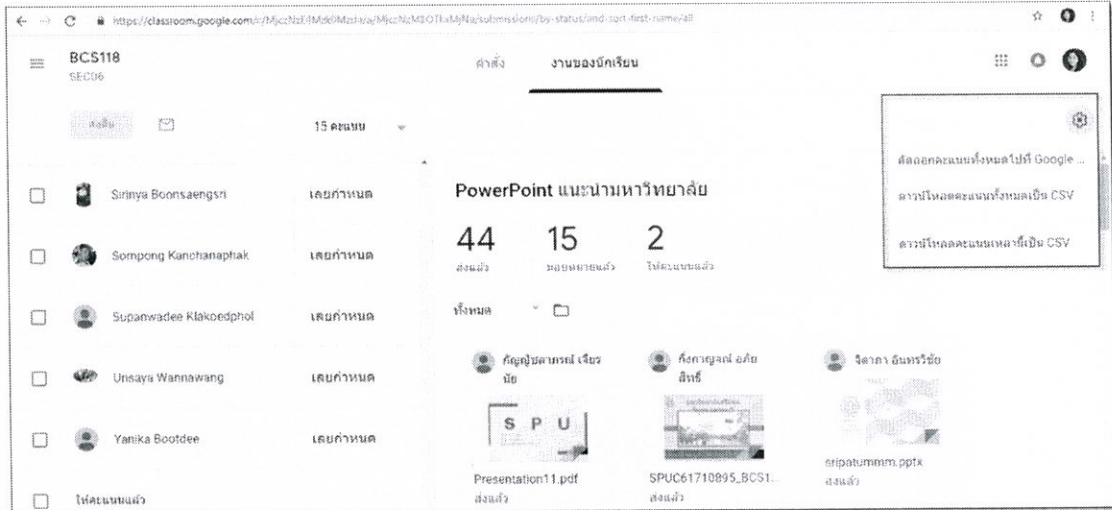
https://classroom.google.com/c/MjczNzE4Mzk0Mzda/a/MjczNzM0OTkxMjNa/submissions/by-status/and-sort-first-name/all

BCS118
SEC06

คำสั่ง งานของนักเรียน

ส่งคืน

15 คะแนน

ส่งออกคะแนนทั้งหมดไปที่ Google ...
ดาวน์โหลดคะแนนทั้งหมดเป็น CSV
ดาวน์โหลดคะแนนเหล่านี้เป็น CSV

Sirinya Boonsaengsri เลยกำหนด
Sompong Kanchanaphak เลยกำหนด
Supanwadee Klakoedphol เลยกำหนด
Unsaya Wannawang เลยกำหนด
Yanika Bootdee เลยกำหนด
ให้คะแนนแล้ว

PowerPoint แนะนำมหาวิทยาลัย

44
ส่งแล้ว

15
มอบหมายแล้ว

2
ให้คะแนนแล้ว

ทั้งหมด

กัญญ์ชลาภรณ์ เจียรนัย
Presentation11.pdf
ส่งแล้ว

กิ่งกาญจน์ อภัยสิทธิ์
SPUC61710895_BCS1...
ส่งแล้ว

จิดาภา อินทรวิชัย
sripatummm.pptx
ส่งแล้ว

S P U